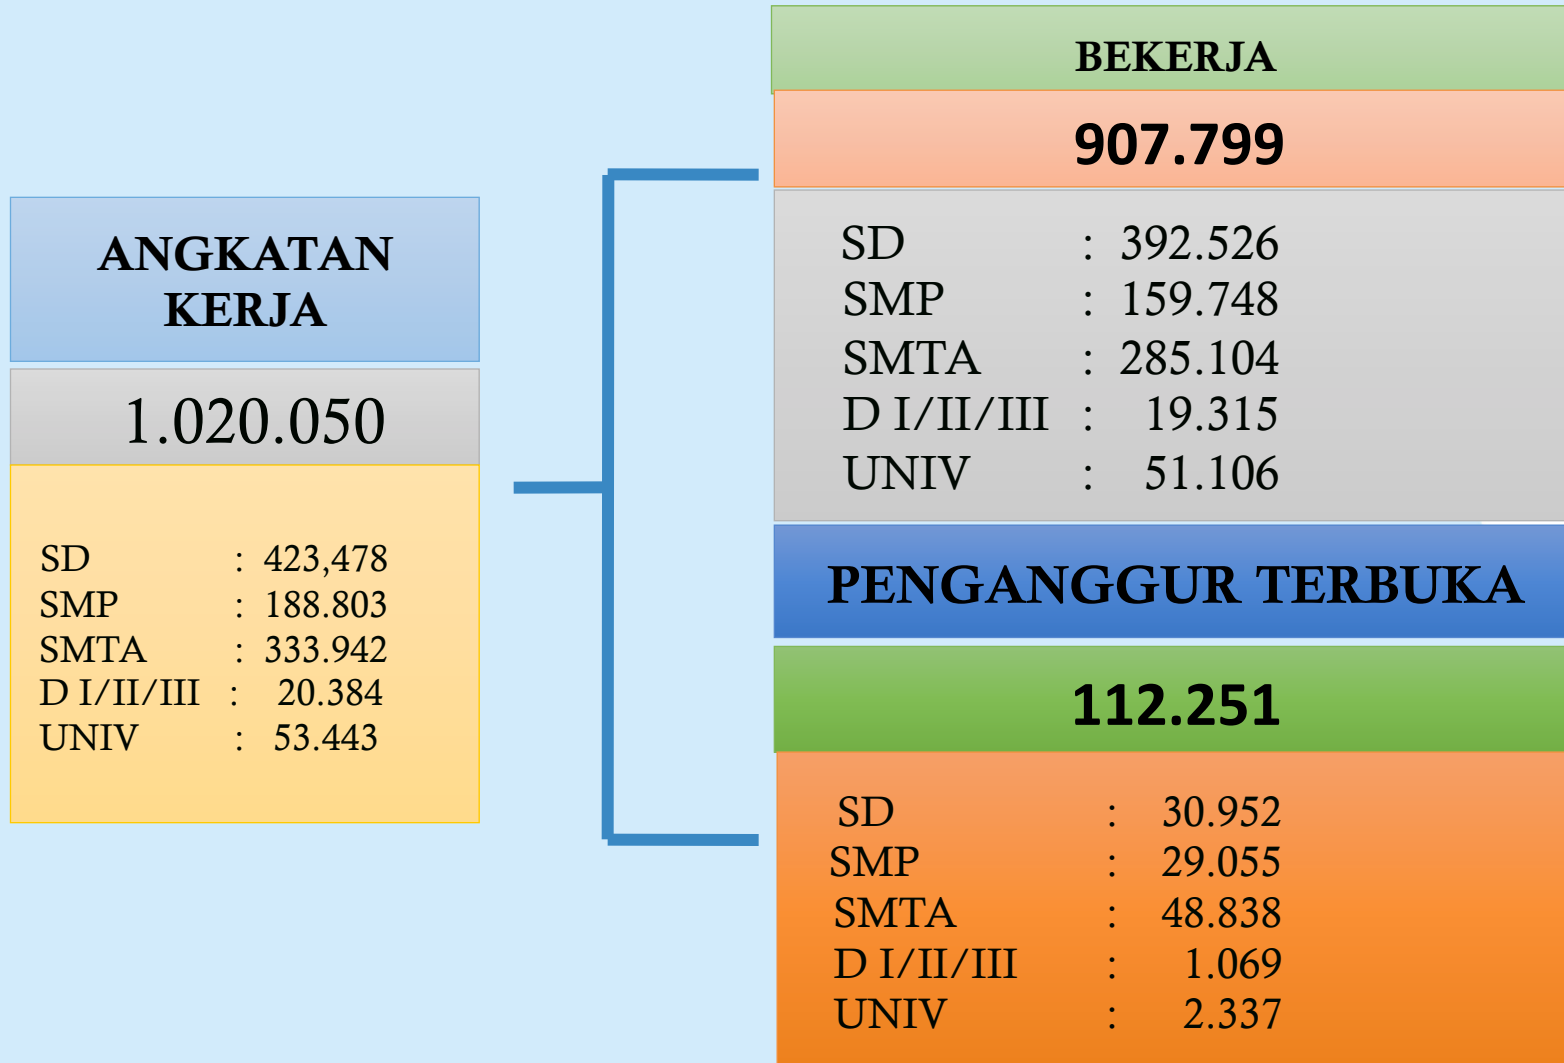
ANGKATAN KERJA

1.020.050

SD : 423,478
SMP : 188.803
SMTA : 333.942
D I/II/III : 20.384
UNIV : 53.443

BEKERJA

907.799

SD : 392.526
SMP : 159.748
SMTA : 285.104
D I/II/III : 19.315
UNIV : 51.106

PENGANGGUR TERBUKA

112.251

SD : 30.952
SMP : 29.055
SMTA : 48.838
D I/II/III : 1.069
UNIV : 2.337